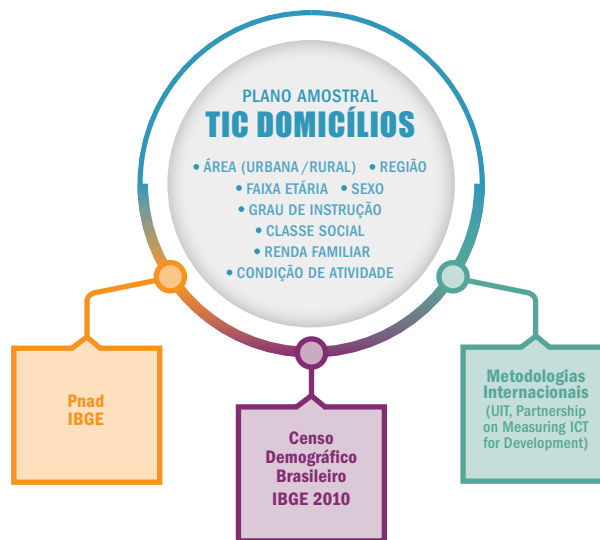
PLANO AMOSTRAL
TIC DOMICÍLIOS

• ÁREA (URBANA/RURAL) • REGIÃO
• FAIXA ETÁRIA • SEXO
• GRAU DE INSTRUÇÃO
• CLASSE SOCIAL
• RENDA FAMILIAR
• CONDIÇÃO DE ATIVIDADE

Pnad
IBGE

Censo
Demográfico
Brasileiro
IBGE 2010

Metodologias
Internacionais
(UIT, Partnership on Measuring ICT for Development)